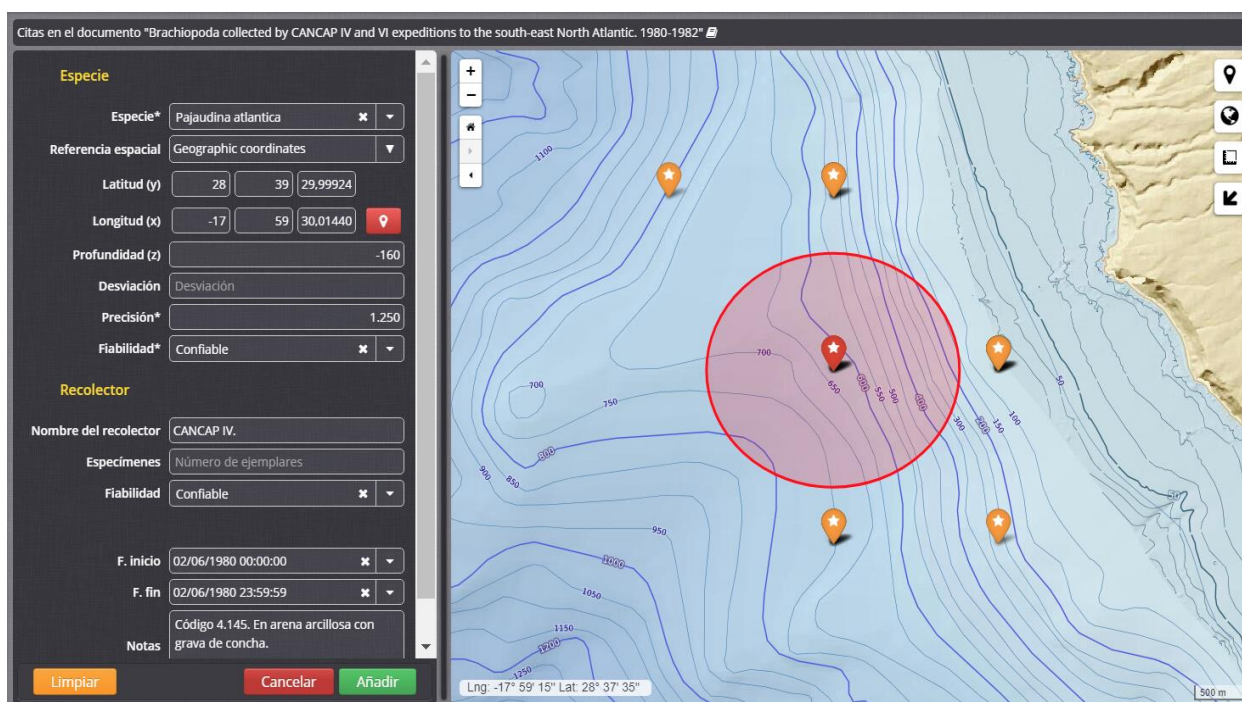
Citas en el documento "Brachiopoda collected by CANCAP IV and VI expeditions to the south-east North Atlantic. 1980-1982"

Especie

Especie* Pajaudina atlantica

Referencia espacial Geographic coordinates

Latitud (y) 28 39 29,99924

Longitud (x) -17 59 30,01440

Profundidad (z) -160

Desviación Desviación

Precisión* 1.250

Fiabilidad* Confiable

Recolector

Nombre del recolector CANCAP IV.

Especímenes Número de ejemplares

Fiabilidad Confiable

F. inicio 02/06/1980 00:00:00

F. fin 02/06/1980 23:59:59

Notas Código 4.145. En arena arcillosa con grava de concha.

Limpiar

Cancelar

Añadir

+
−

1100
700
750
700
650
600
550
500
450
300
200
150
100
50
50
800
850
900
950
1000
1050
1150
1200
1250

Lng: -17° 59' 15" Lat: 28° 37' 35"

500 m